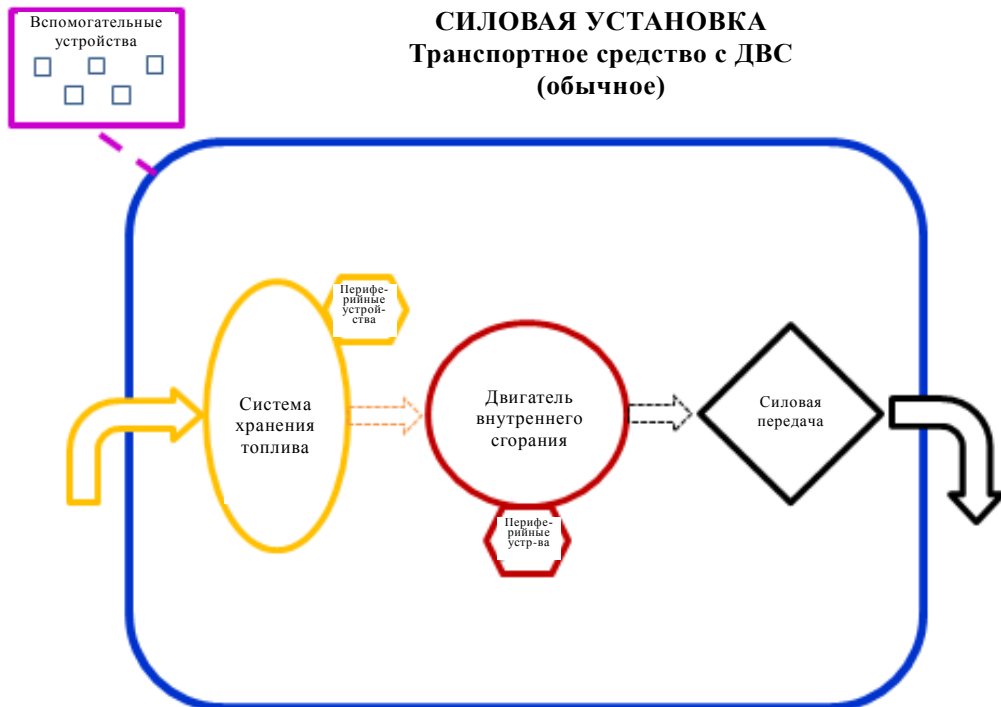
Вспомогательные устройства

СИЛОВАЯ УСТАНОВКА
Транспортное средство с ДВС
(обычное)

Периферийные устройства

Система хранения топлива

Двигатель внутреннего сгорания

Силовая передача

Периферийные устр-ва